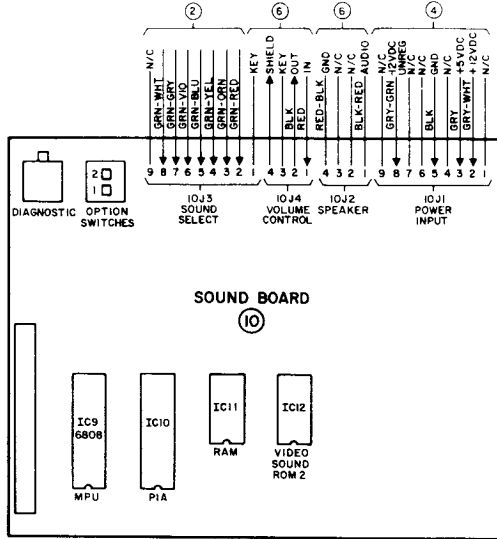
2 6 6 4

N/C
GRN-WHT
GRN-GRY
GRN-VIO
GRN-BLU
GRN-YEL
GRN-ORN
GRN-RED
KEY

SHIELD
KEY
BLK
OUT
RED
IN

GND
RED-BLK
N/C
N/C
BLK-RED
AUDIO

N/C
-12VDC
GRY-GRN
UNREG
N/C
N/C
BLK
GND
N/C
+5VDC
GRY
GRY-WHT
+12VDC
N/C

9 8 7 6 5 4 3 2 1
10J3 SOUND SELECT

4 3 2 1
10J4 VOLUME CONTROL

4 3 2 1
10J2 SPEAKER

9 8 7 6 5 4 3 2 1
10J1 POWER INPUT

DIAGNOSTIC

2
1
OPTION SWITCHES

SOUND BOARD
10

IC9 6808
MPU

IC10
PIA

IC11
RAM

IC12
VIDEO SOUND ROM 2